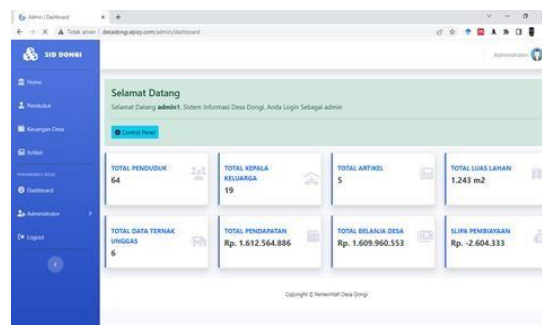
Admin | Dashboard
Tidak aman | desadongi.epizy.com/admin/dashboard

SID DONGI
Home
Penduduk
Keuangan Desa
Artikel
PENGATURAN DESA
Dashboard
Administrator
Logout

Administrator

Selamat Datang
Selamat Datang **admin1**. Sistem Informasi Desa Dongi. Anda Login Sebagai admin
Control Panel

TOTAL PENDUDUK
64

TOTAL KEPALA KELUARGA
19

TOTAL ARTIKEL
5

TOTAL LUAS LAHAN
1.243 m2

TOTAL DATA TERNAK UNGGAS
6

TOTAL PENDAPATAN
Rp. 1.612.564.886

TOTAL BELANJA DESA
Rp. 1.609.960.553

SLIPA PEMBIAYAAN
Rp. -2.604.333

Copyright © Pemerintah Desa Dongi